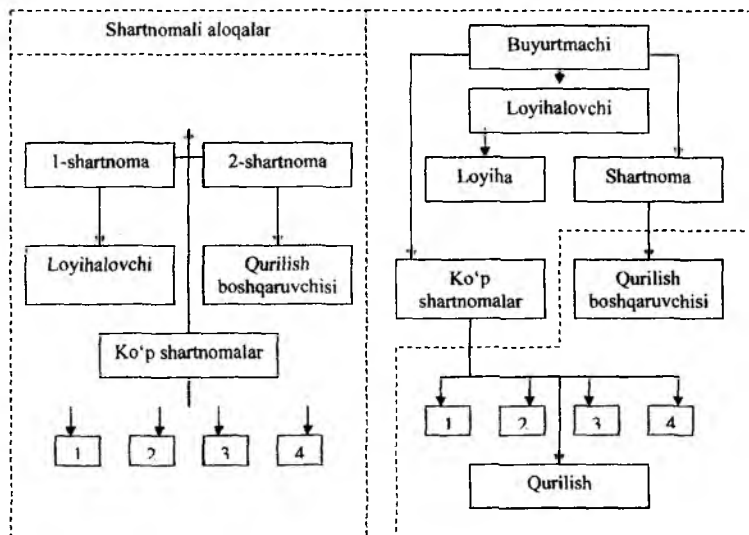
Shartnomali aloqalar

1-shartnoma

2-shartnoma

Loyihalovchi

Qurilish boshqaruvchisi

Ko‘p shartnomalar

1

2

3

4

Buyurtmachi

Loyihalovchi

Loyiha

Shartnoma

Ko‘p shartnomalar

Qurilish boshqaruvchisi

1

2

3

4

Qurilish